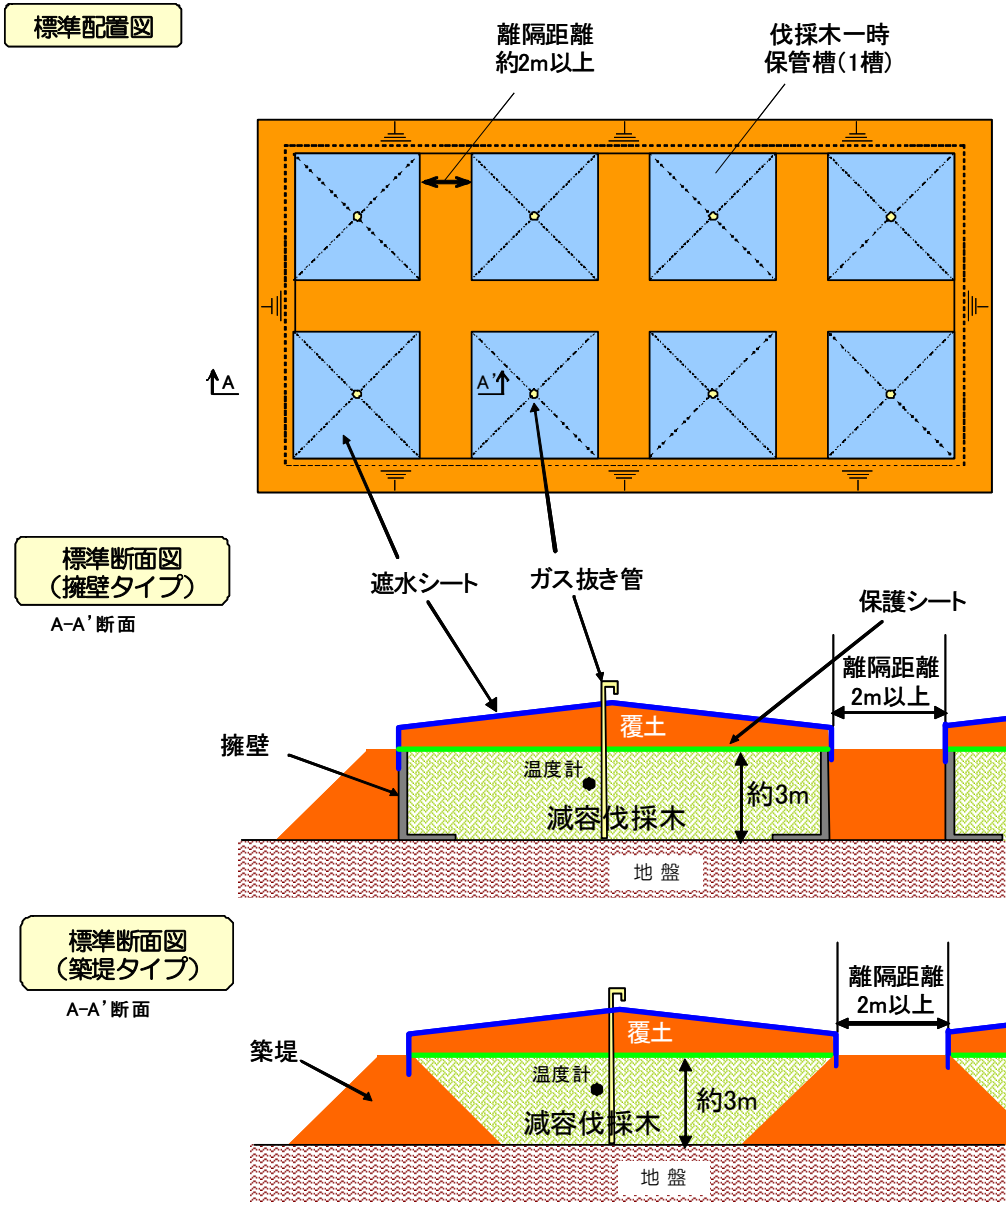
標準配置図

離隔距離
約2m以上

伐採木一時
保管槽(1槽)

A

A'

標準断面図
(擁壁タイプ)

A-A'断面

遮水シート

ガス抜き管

保護シート

離隔距離
2m以上

覆土

擁壁

温度計

減容伐採木

約3m

地盤

標準断面図
(築堤タイプ)

A-A'断面

離隔距離
2m以上

覆土

築堤

温度計

減容伐採木

約3m

地盤